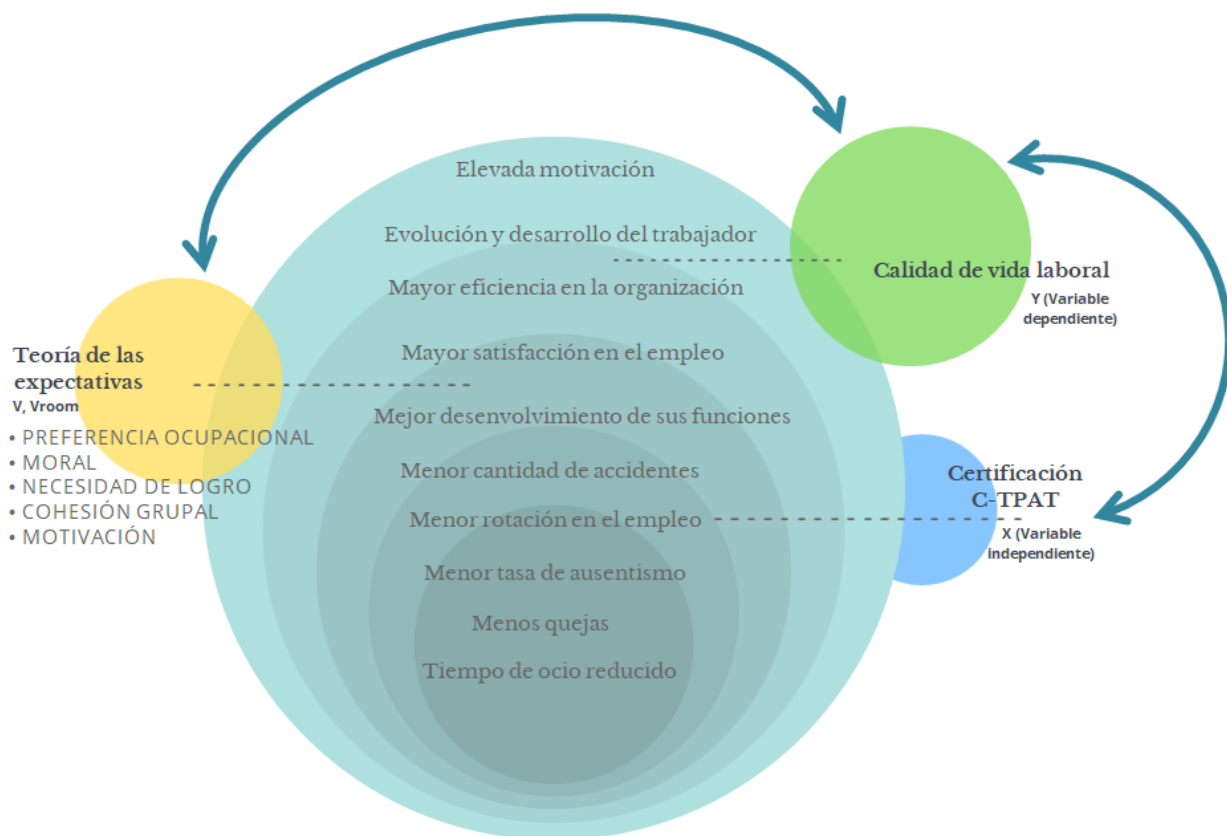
Elevada motivación

Evolución y desarrollo del trabajador

Mayor eficiencia en la organización

Mayor satisfacción en el empleo

Mejor desenvolvimiento de sus funciones

Menor cantidad de accidentes

Menor rotación en el empleo

Menor tasa de ausentismo

Menos quejas

Tiempo de ocio reducido

Calidad de vida laboral
Y (Variable dependiente)

Teoría de las expectativas
V, Vroom

• PREFERENCIA OCUPACIONAL
• MORAL
• NECESIDAD DE LOGRO
• COHESIÓN GRUPAL
• MOTIVACIÓN

Certificación C-TPAT
X (Variable independiente)